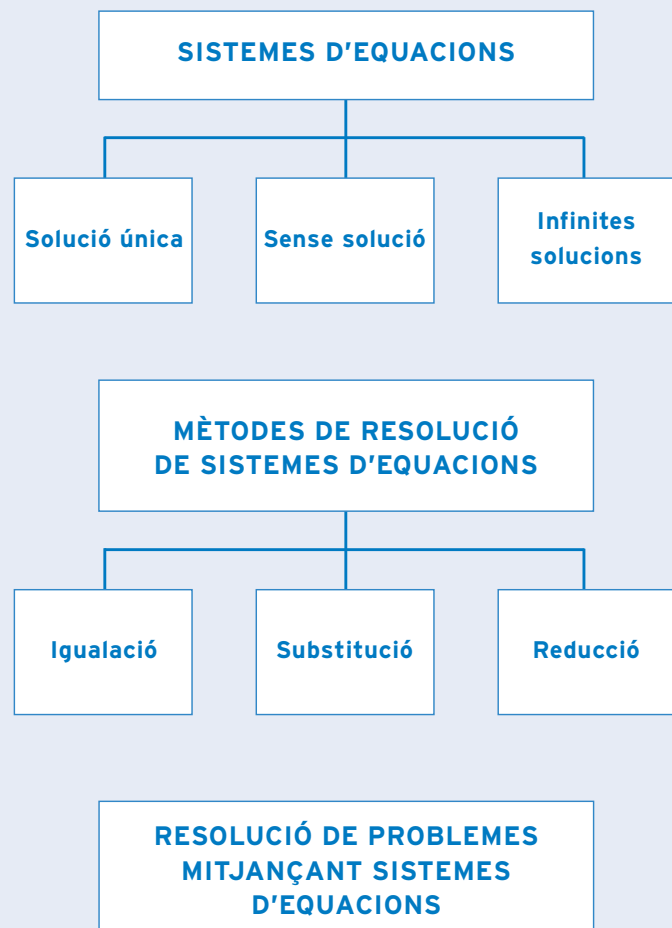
SISTEMES D'EQUACIONS

Solució única

Sense solució

Infinites solucions

MÈTODES DE RESOLUCIÓ DE SISTEMES D'EQUACIONS

Igualació

Substitució

Reducció

RESOLUCIÓ DE PROBLEMES MITJANÇANT SISTEMES D'EQUACIONS